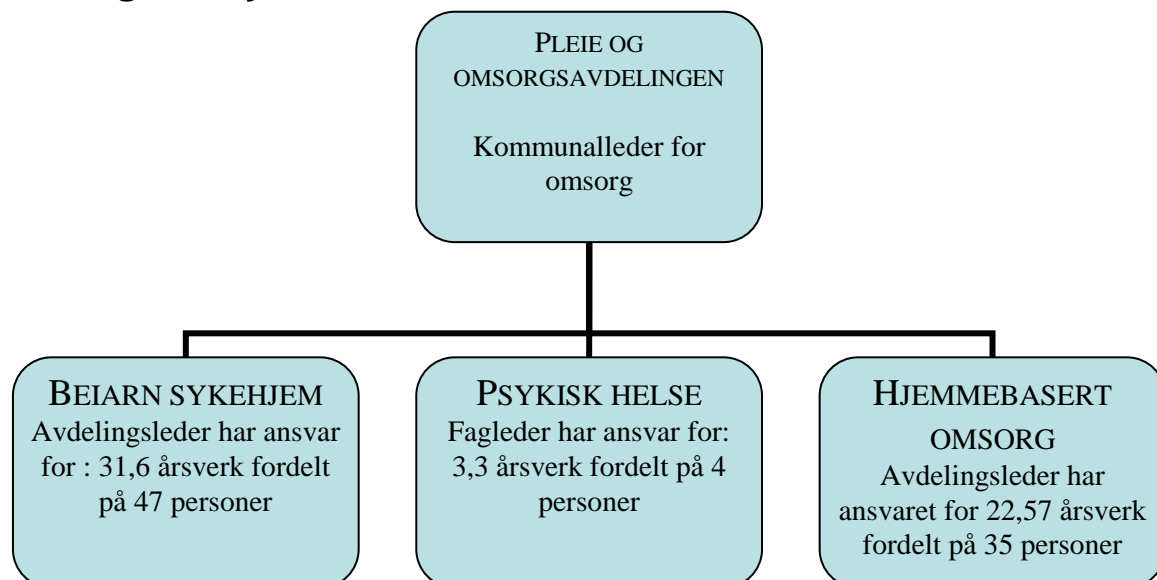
PLEIE OG OMSORGSAVDELINGEN

Kommunalleder for omsorg

BEIARN SYKEHJEM
Avdelingsleder har ansvar for : 31,6 årsverk fordelt på 47 personer

PSYKISK HELSE
Fagleder har ansvar for: 3,3 årsverk fordelt på 4 personer

HJEMMEBASERT OMSORG
Avdelingsleder har ansvaret for 22,57 årsverk fordelt på 35 personer